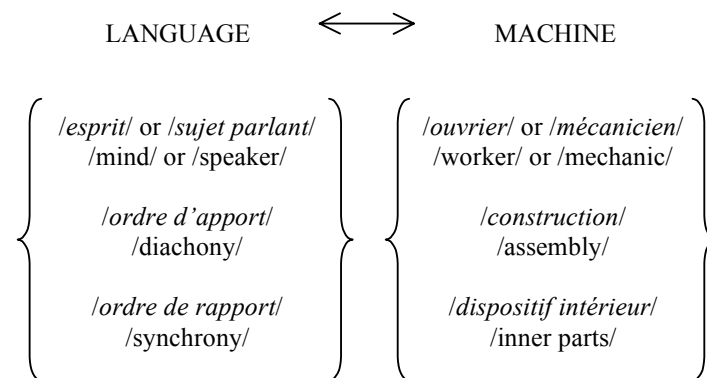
LANGUAGE $\longleftrightarrow$ MACHINE

/esprit/ or /sujet parlant/
/mind/ or /speaker/

/ordre d'apport/
/diachony/

/ordre de rapport/
/synchrony/

/ouvrier/ or /mécanicien/
/worker/ or /mechanic/

/construction/
/assembly/

/dispositif intérieur/
/inner parts/